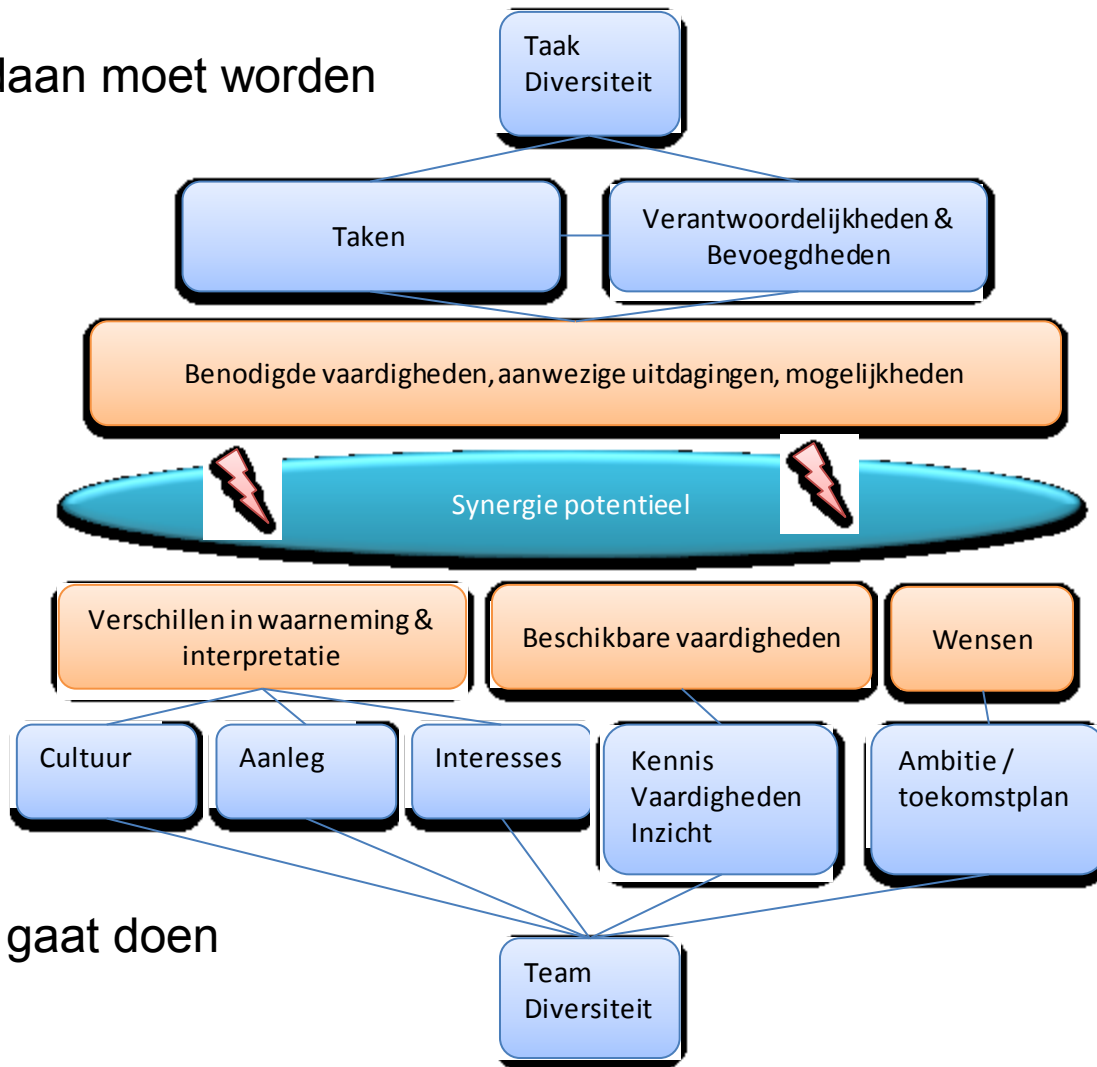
laan moet worden

Taak Diversiteit

Taken

Verantwoordelijkheden & Bevoegdheden

Benodigde vaardigheden, aanwezige uitdagingen, mogelijkheden

Synergie potentieel

Verschillen in waarneming & interpretatie

Beschikbare vaardigheden

Wensen

Cultuur

Aanleg

Interesses

Kennis
Vaardigheden
Inzicht

Ambitie / toekomstplan

gaat doen

Team Diversiteit